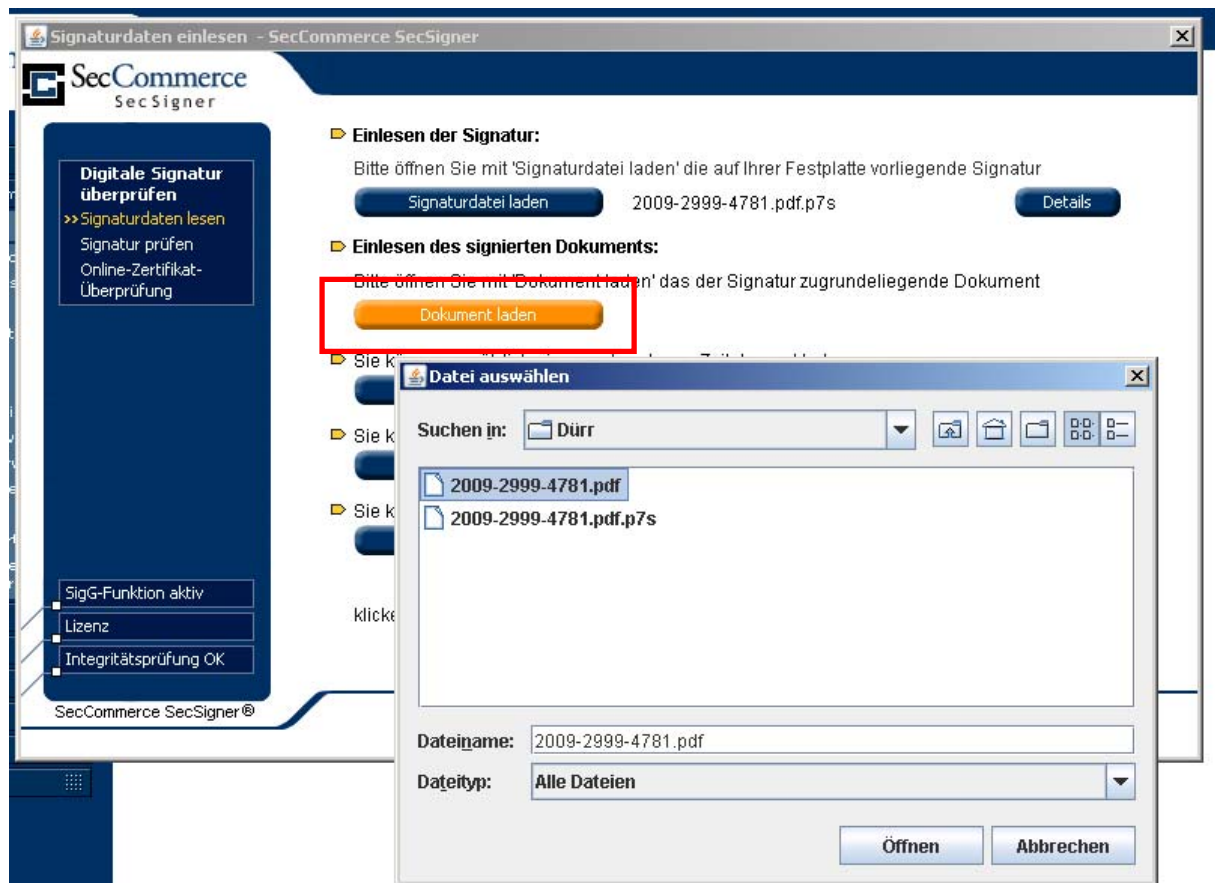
Signaturdaten einlesen - SecCommerce SecSigner

SecCommerce
SecSigner

Digitale Signatur überprüfen
>> Signaturdaten lesen
Signatur prüfen
Online-Zertifikat-Überprüfung

Einlesen der Signatur:
Bitte öffnen Sie mit 'Signaturdatei laden' die auf Ihrer Festplatte vorliegende Signatur
Signaturdatei laden
2009-2999-4781.pdf.p7s
Details

Einlesen des signierten Dokuments:
Bitte öffnen Sie mit 'Dokument laden' das der Signatur zugrundeliegende Dokument
Dokument laden

Sie k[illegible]

Sie k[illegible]

Sie k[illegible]

klicke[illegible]

SigG-Funktion aktiv
Lizenz
Integritätsprüfung OK

SecCommerce SecSigner®

Datei auswählen
Suchen in: Dürr
2009-2999-4781.pdf
2009-2999-4781.pdf.p7s
Dateiname: 2009-2999-4781.pdf
Dateityp: Alle Dateien
Öffnen
Abbrechen